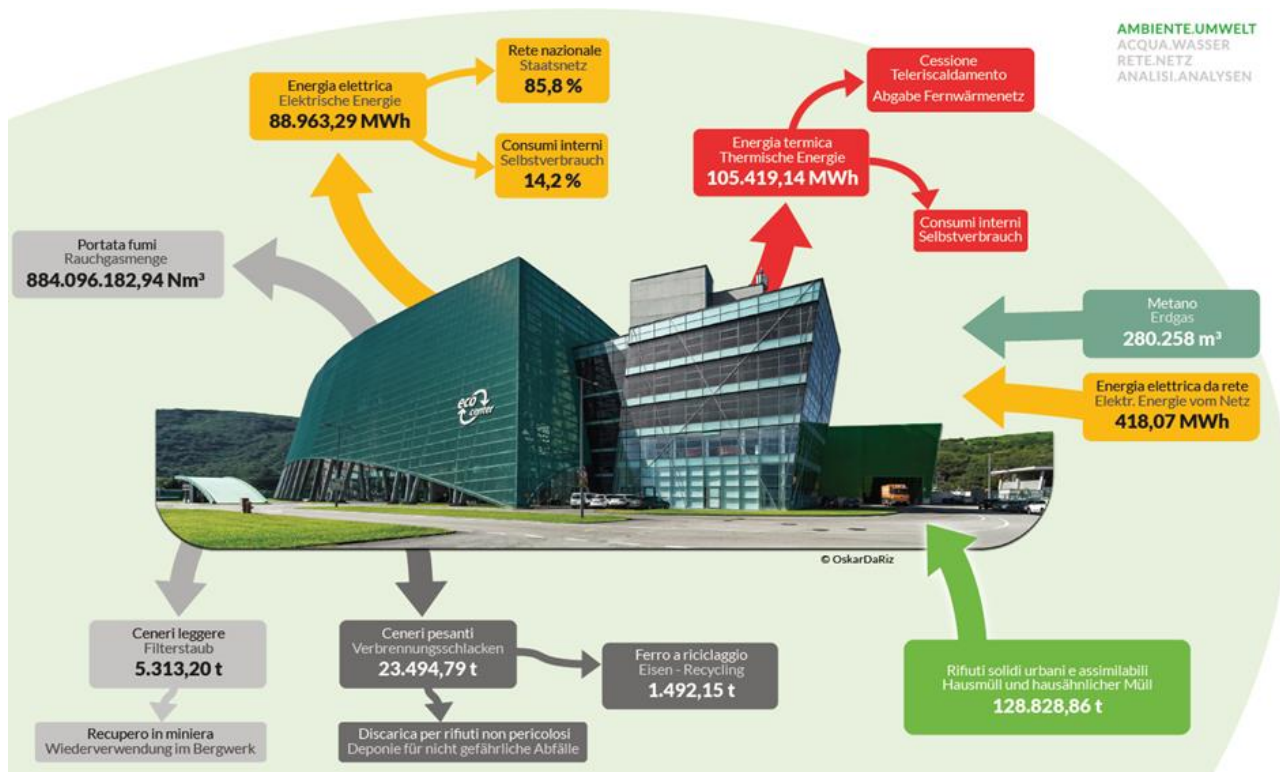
AMBIENTE.UMWELT
ACQUA.WASSER
RETE.NETZ
ANALISI.ANALYSEN

Energia elettrica
Elektrische Energie
88.963,29 MWh

Rete nazionale
Staatsnetz
85,8 %

Consumi interni
Selbstverbrauch
14,2 %

Cessione
Teleriscaldamento
Abgabe Fernwärmenetz

Energia termica
Thermische Energie
105.419,14 MWh

Consumi interni
Selbstverbrauch

Portata fumi
Rauchgasmenge
884.096.182,94 Nm³

Metano
Erdgas
280.258 m³

Energia elettrica da rete
Elektr. Energie vom Netz
418,07 MWh

eco center

© OskarDaRiz

Ceneri leggere
Filterstaub
5.313,20 t

Recupero in miniera
Wiederverwendung im Bergwerk

Ceneri pesanti
Verbrennungsschlacken
23.494,79 t

Discarica per rifiuti non pericolosi
Deponie für nicht gefährliche Abfälle

Ferro a riciclaggio
Eisen - Recycling
1.492,15 t

Rifiuti solidi urbani e assimilabili
Hausmüll und hausähnlicher Müll
128.828,86 t